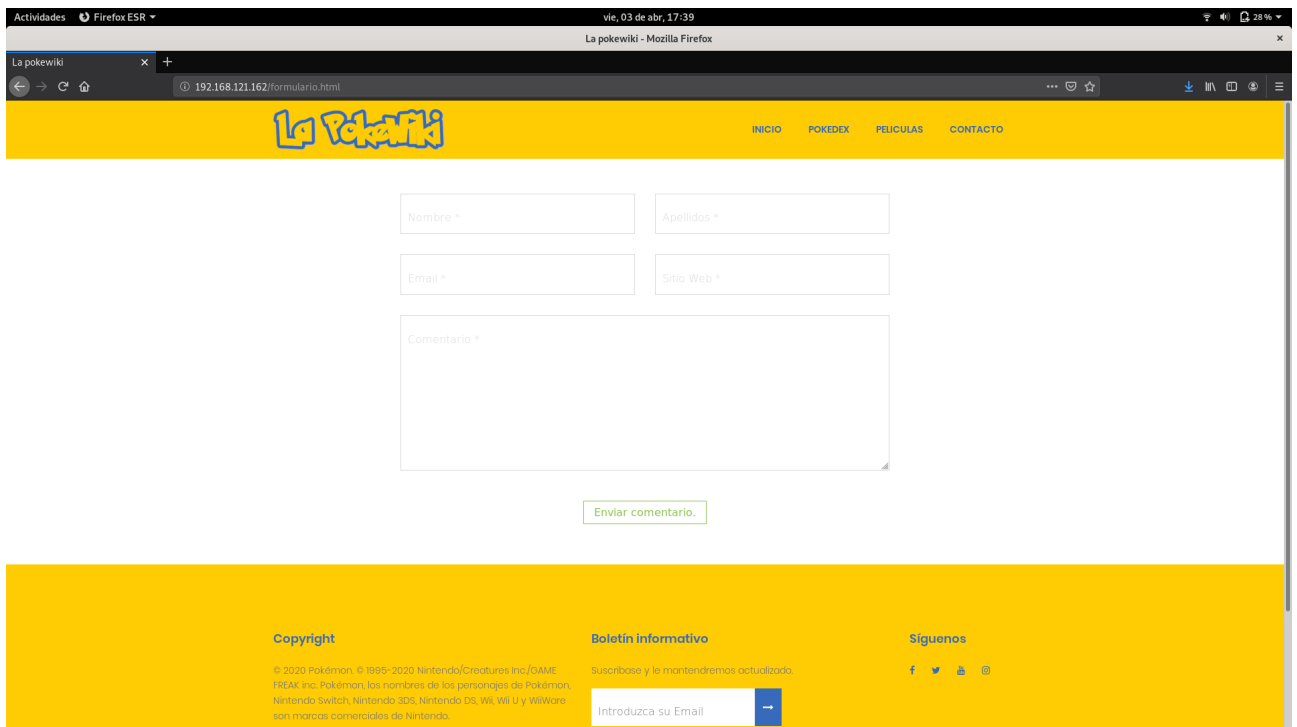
Actividades Firefox ESR ▾
vie, 03 de abr, 17:39
28 %
La pokewiki - Mozilla Firefox
La pokewiki
192.168.121.162/formulario.html

La Pokewiki

INICIO POKEDEX PELICULAS CONTACTO

Nombre *
Apellidos *
Email *
Sitio Web *
Comentario *

Enviar comentario.

Copyright
© 2020 Pokémon. © 1995- 2020 Nintendo/Creatures Inc./GAME FREAK inc. Pokémon, los nombres de los personajes de Pokémon, Nintendo Switch, Nintendo 3DS, Nintendo DS, Wii, Wii U y WiiWare son marcas comerciales de Nintendo.

Boletín informativo
Suscribase y le mantendremos actualizado.
Introduzca su Email

Síguenos